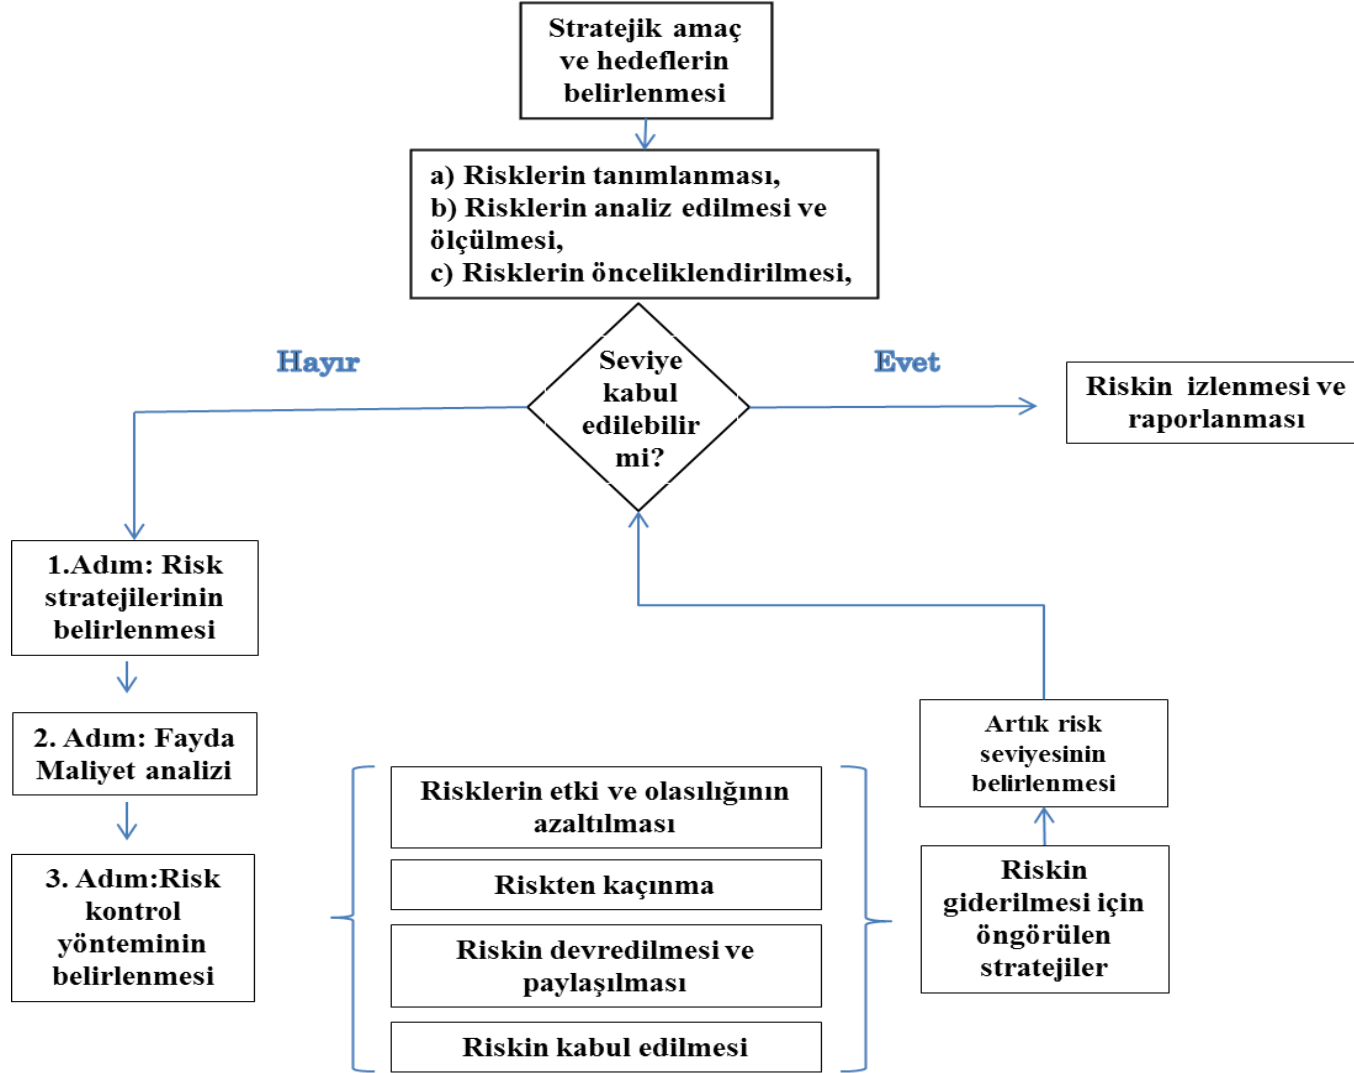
Stratejik amaç ve hedeflerin belirlenmesi

a) Risklerin tanımlanması,
b) Risklerin analiz edilmesi ve ölçülmesi,
c) Risklerin önceliklendirilmesi,

Hayır

Seviye kabul edilebilir mi?

Evet

Riskin izlenmesi ve raporlanması

1.Adım: Risk stratejilerinin belirlenmesi

2. Adım: Fayda Maliyet analizi

3. Adım:Risk kontrol yönteminin belirlenmesi

Risklerin etki ve olasılığının azaltılması

Riskten kaçınma

Riskin devredilmesi ve paylaşılması

Riskin kabul edilmesi

Artık risk seviyesinin belirlenmesi

Riskin giderilmesi için öngörülen stratejiler